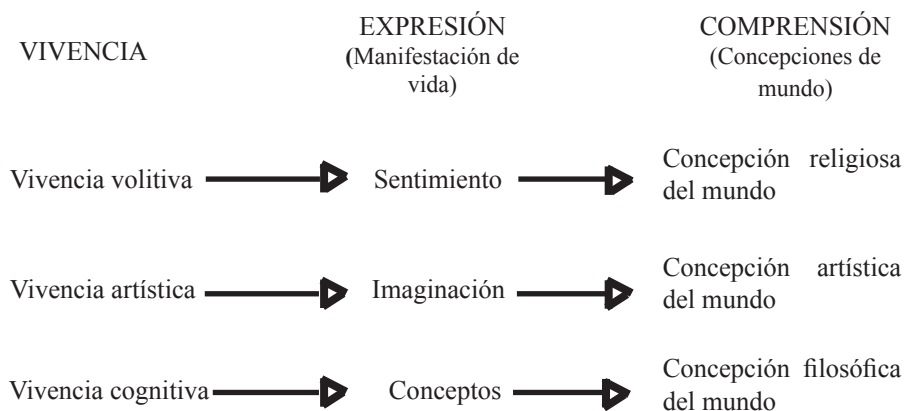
VIVENCIA

EXPRESIÓN
(Manifestación de vida)

COMPRENSIÓN
(Concepciones de mundo)

Vivencia volitiva → Sentimiento → Concepción religiosa del mundo

Vivencia artística → Imaginación → Concepción artística del mundo

Vivencia cognitiva → Conceptos → Concepción filosófica del mundo